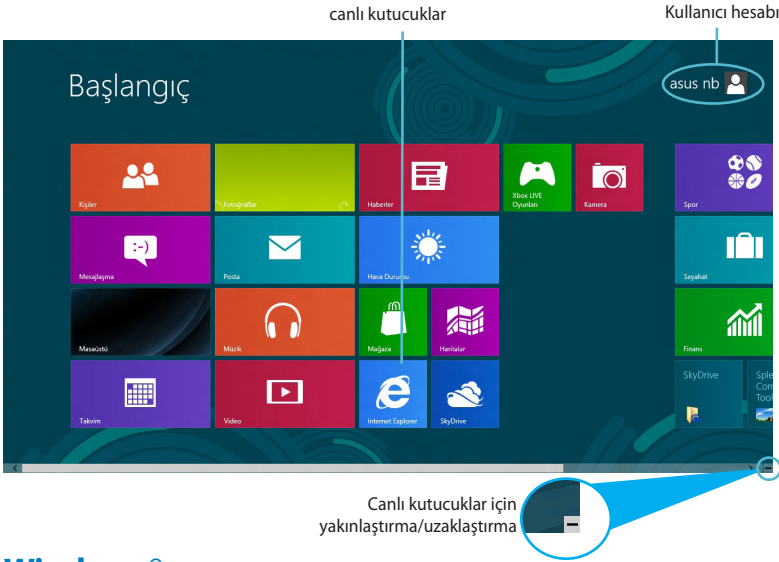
canlı kutucuklar

Kullanıcı hesabı

Başlangıç

asus nb

Kişiler

Fotoğraflar

Haberler

Xbox LIVE Oyunları

Kamera

Spor

Mesajlaşma

Posta

Hava Durumu

Seyahat

Masaüstü

Müzik

Mağaza

Haritalar

Finans

Takvim

Video

Internet Explorer

SkyDrive

SkyDrive

Sple Com Tool

Canlı kutucuklar için yakınlaştırma/uzaklaştırma